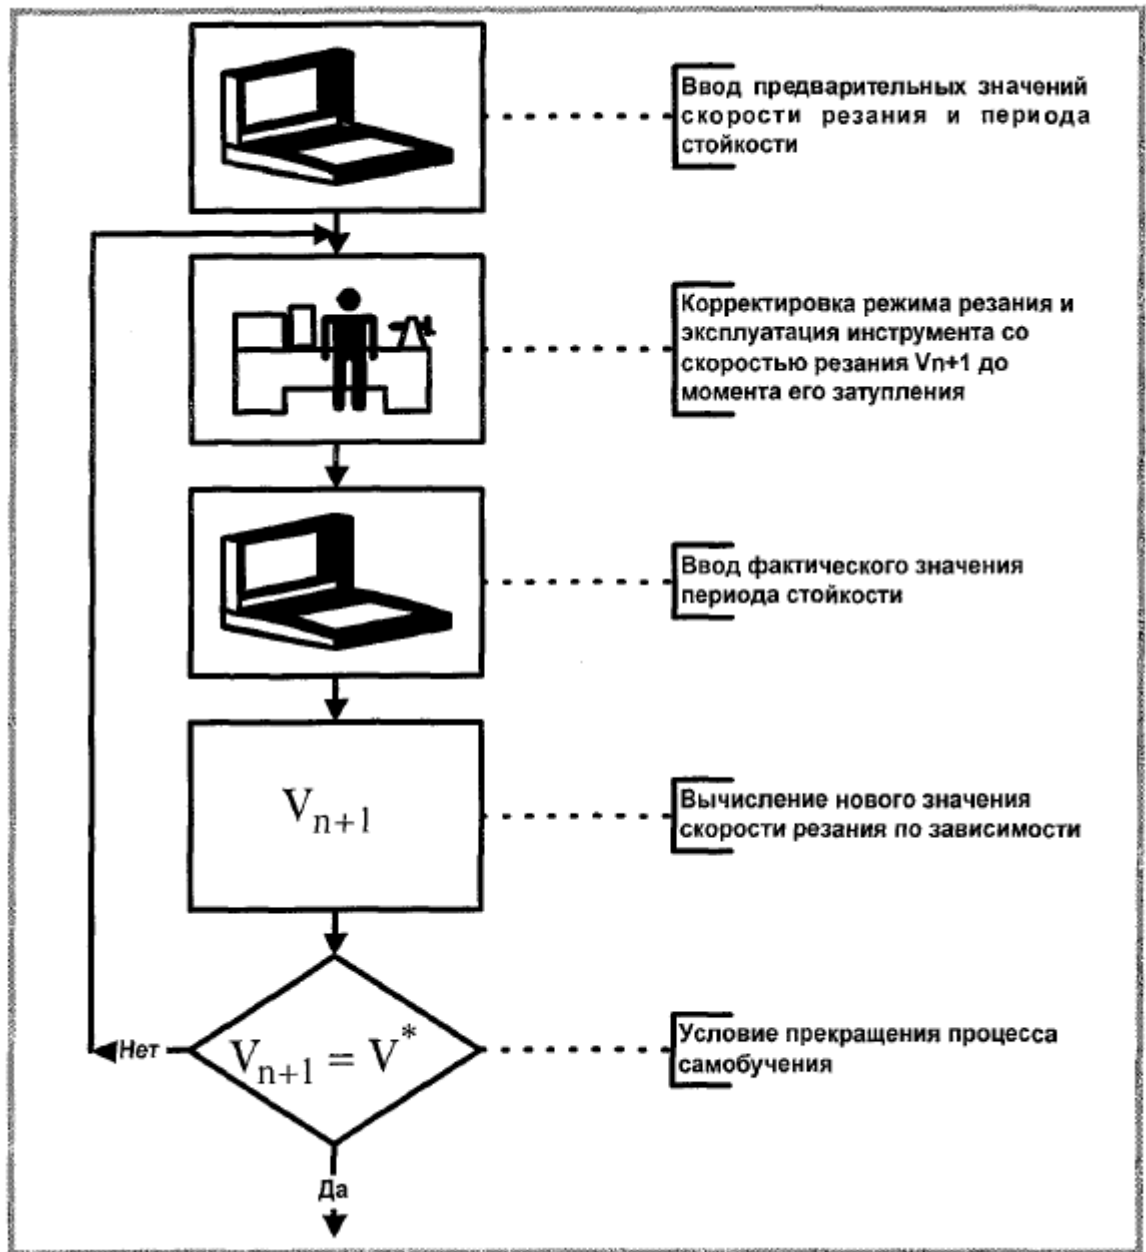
Ввод предварительных значений скорости резания и периода стойкости

Корректировка режима резания и эксплуатация инструмента со скоростью резания Vn+1 до момента его затупления

Ввод фактического значения периода стойкости

$V_{n+1}$

Вычисление нового значения скорости резания по зависимости

Нет

$V_{n+1} = V^*$

Условие прекращения процесса самобучения

Да